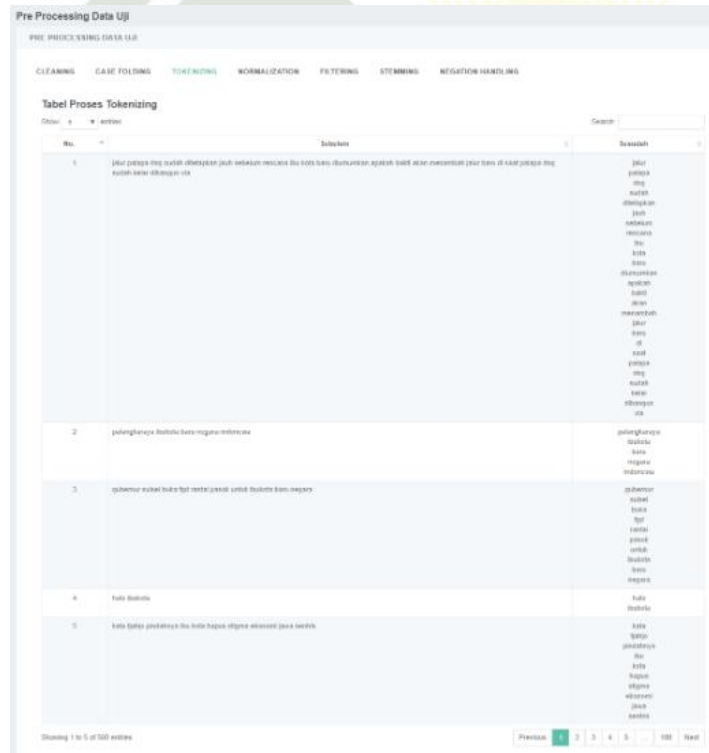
Pre Processing Data Uji

PRE PROCESSING DATA UJI

CLEANING CASE FOLDING TOKENIZING NORMALIZATION FILTERING STEMMING NEGATION HANDLING

Tabel Proses Tokenizing

Show 5 entries

Search:

| No. | Sebelum | Sesudah |
|---|---|---|
| 1 | jalur patapa rmg sudah ditetapkan jauh sebelum rencana ibu kota baru diumumkan apakah bakti akan menambah jalur baru di saat palapa rmg sudah kelar dibangun sta | jalur palapa rmg sudah ditetapkan jauh sebelum rencana ibu kota baru diumumkan apakah bakti akan menambah jalur baru di saat palapa rmg sudah kelar dibangun sta |
| 2 | palangkaraya ibukota baru negara indonesia | palangkaraya ibukota baru negara indonesia |
| 3 | gubernur sulsel buka fgd rental pasok untuk ibukota baru negara | gubernur sulsel buka fgd rental pasok untuk ibukota baru negara |
| 4 | hulu ibukota | hulu ibukota |
| 5 | kata fpdip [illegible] ibu kota hapus stigma ekonomi jawa sentris | kata fpdip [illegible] ibu kota hapus stigma ekonomi jawa sentris |

Showing 1 to 5 of 500 entries

Previous 1 2 3 4 5 ... 100 Next